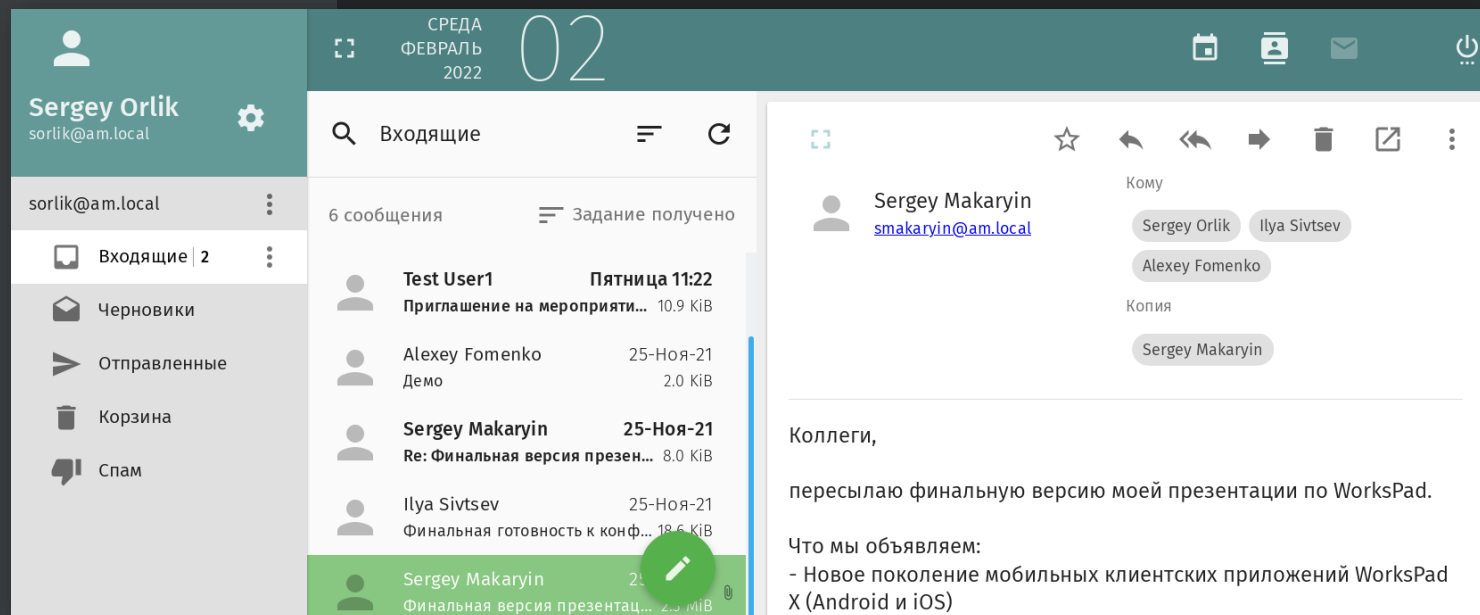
Sergey Orlik
sorlik@am.local

СРЕДА
ФЕВРАЛЬ
2022
02

sorlik@am.local

Входящие | 2
Черновики
Отправленные
Корзина
Спам

Входящие

6 сообщения
Задание получено

Test User1
Пятница 11:22
Приглашение на мероприяти
10.9 KiB

Alexey Fomenko
25-Ноя-21
Демо
2.0 KiB

Sergey Makaryin
25-Ноя-21
Re: Финальная версия презен
8.0 KiB

Ilya Sivtsev
25-Ноя-21
Финальная готовность к конф
18.6 KiB

Sergey Makaryin
25
Финальная версия презентац
2.5 MiB

Sergey Makaryin
smakaryin@am.local

Кому
Sergey Orlik
Ilya Sivtsev
Alexey Fomenko

Копия
Sergey Makaryin

Коллеги,

пересылаю финальную версию моей презентации по WorksPad.

Что мы объявляем:
- Новое поколение мобильных клиентских приложений WorksPad X (Android и iOS)